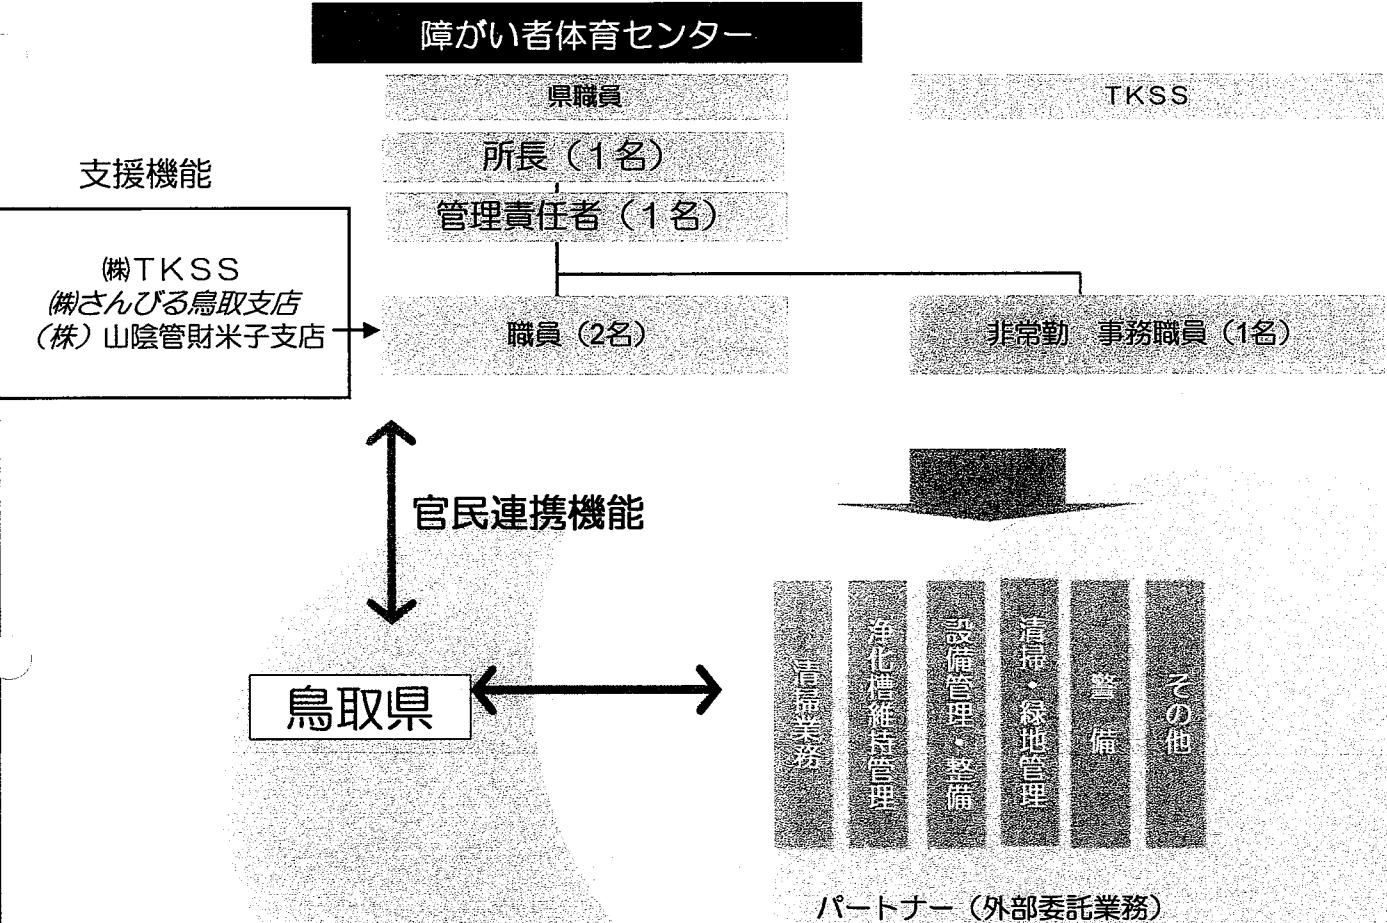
障がい者体育センター

県職員

TKSS

所長（1名）

管理責任者（1名）

支援機能

㈱TKSS
㈱さんびる鳥取支店
（株）山陰管財米子支店

職員（2名）

非常勤　事務職員（1名）

官民連携機能

鳥取県

清掃業務

浄化槽維持管理

設備管理・整備

清掃・緑地管理

警備

その他

パートナー（外部委託業務）